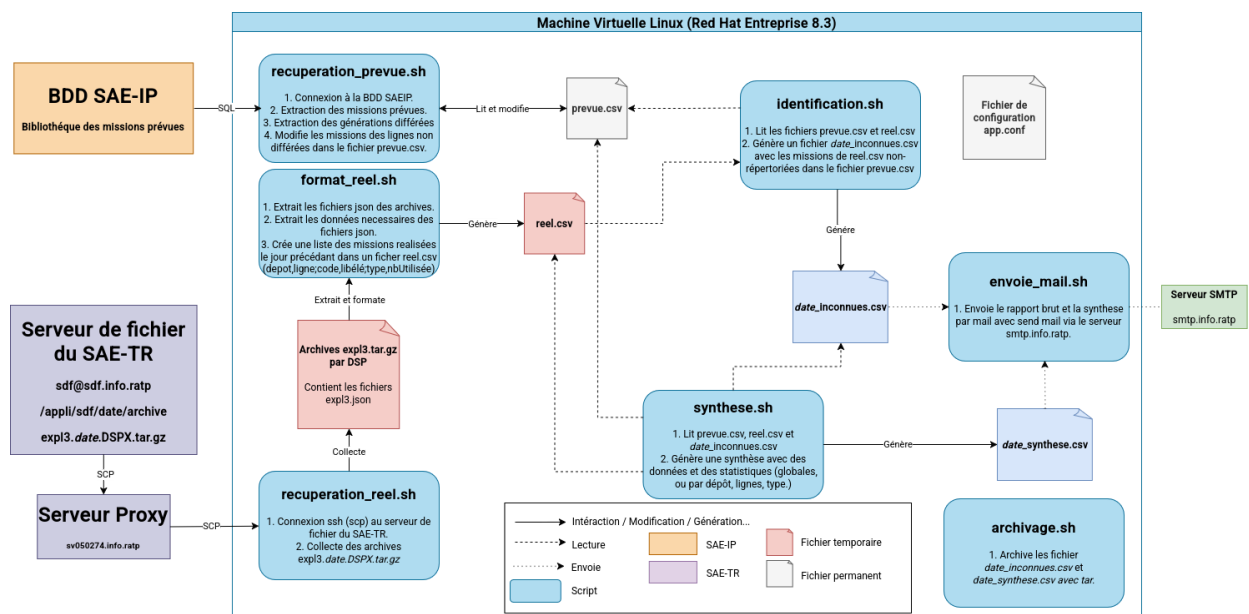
Machine Virtuelle Linux (Red Hat Entreprise 8.3)

BDD SAE-IP

Bibliothèque des missions prévues

SQL

recuperation_prevue.sh

1. Connexion à la BDD SAEIP.
2. Extraction des missions prévues.
3. Extraction des générations différées
4. Modifie les missions des lignes non différées dans le fichier prevue.csv.

Lit et modifie

prevue.csv

identification.sh

1. Lit les fichiers prevue.csv et reel.csv
2. Génère un fichier *date*_inconnues.csv avec les missions de reel.csv non-répertoriées dans le fichier prevue.csv

Fichier de configuration app.conf

format_reel.sh

1. Extrait les fichiers json des archives.
2. Extrait les données necessaires des fichiers json.
3. Crée une liste des missions realisées le jour précédant dans un ficher reel.csv (depot,ligne;code,libélé;type,nbUtilisée)

Génère

reel.csv

Génère

*date*_inconnues.csv

envoie_mail.sh

1. Envoie le rapport brut et la synthese par mail avec send mail via le serveur smtp.info.ratp.

Serveur SMTP

smtp.info.ratp

Serveur de fichier du SAE-TR

sdf@sdf.info.ratp

/appli/sdf/date/archive

expl3.*date*.DSPX.tar.gz

Extrait et formate

Archives expl3.tar.gz par DSP

Contient les fichiers expl3.json

synthese.sh

1. Lit prevue.csv, reel.csv et *date*_inconnues.csv
2. Génère une synthèse avec des données et des statistiques (globales, ou par dépôt, lignes, type.)

Génère

*date*_synthese.csv

Collecte

SCP

Serveur Proxy

sv050274.info.ratp

SCP

recuperation_reel.sh

1. Connexion ssh (scp) au serveur de fichier du SAE-TR.
2. Collecte des archives expl3.*date.DSPX.tar.gz*

Intéraction / Modification / Génération...

Lecture

Envoie

Script

SAE-IP

SAE-TR

Fichier temporaire

Fichier permanent

archivage.sh

1. Archive les fichier *date*_inconnues.csv et *date_synthese.csv avec tar.*